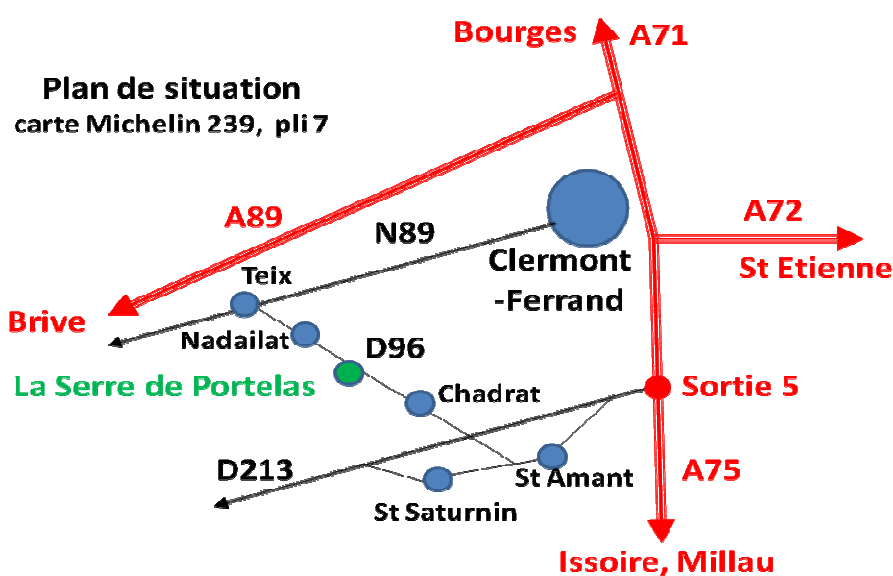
Bourges
A71
Plan de situation
carte Michelin 239, pli 7
A89
N89
A72
Clermont -Ferrand
St Etienne
Teix
Brive
Nadailat
D96
La Serre de Portelas
Chadrat
Sortie 5
D213
St Amant
A75
St Saturnin
Issoire, Millau